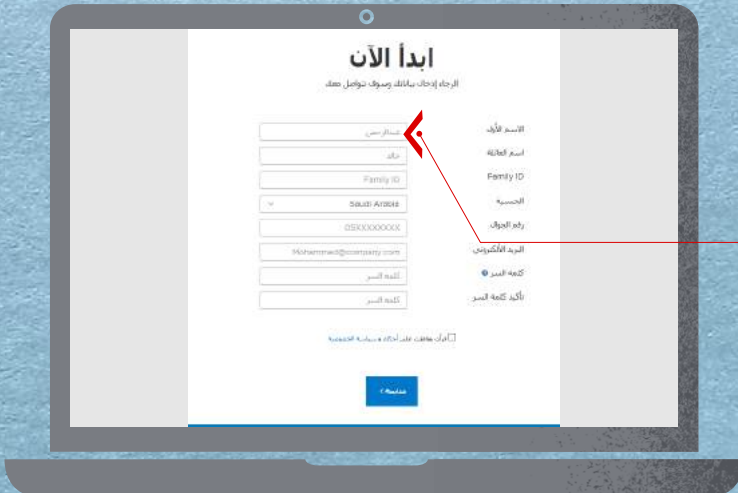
ابدأ الآن
الرجاء إدخال بياناتك وسوف نتواصل معك

الاسم الأول
عبدالرحمن
اسم العائلة
خالد
Family ID
Family ID
الجنسية
Saudi Arabia
رقم الجوال
05XXXXXXXX
البريد الالكتروني
Mohammad@company.com
كلمة السر
كلمة السر
تأكيد كلمة السر
كلمة السر

أقر أني موافق على أحكام وسياسة الخصوصية

متابعة ›